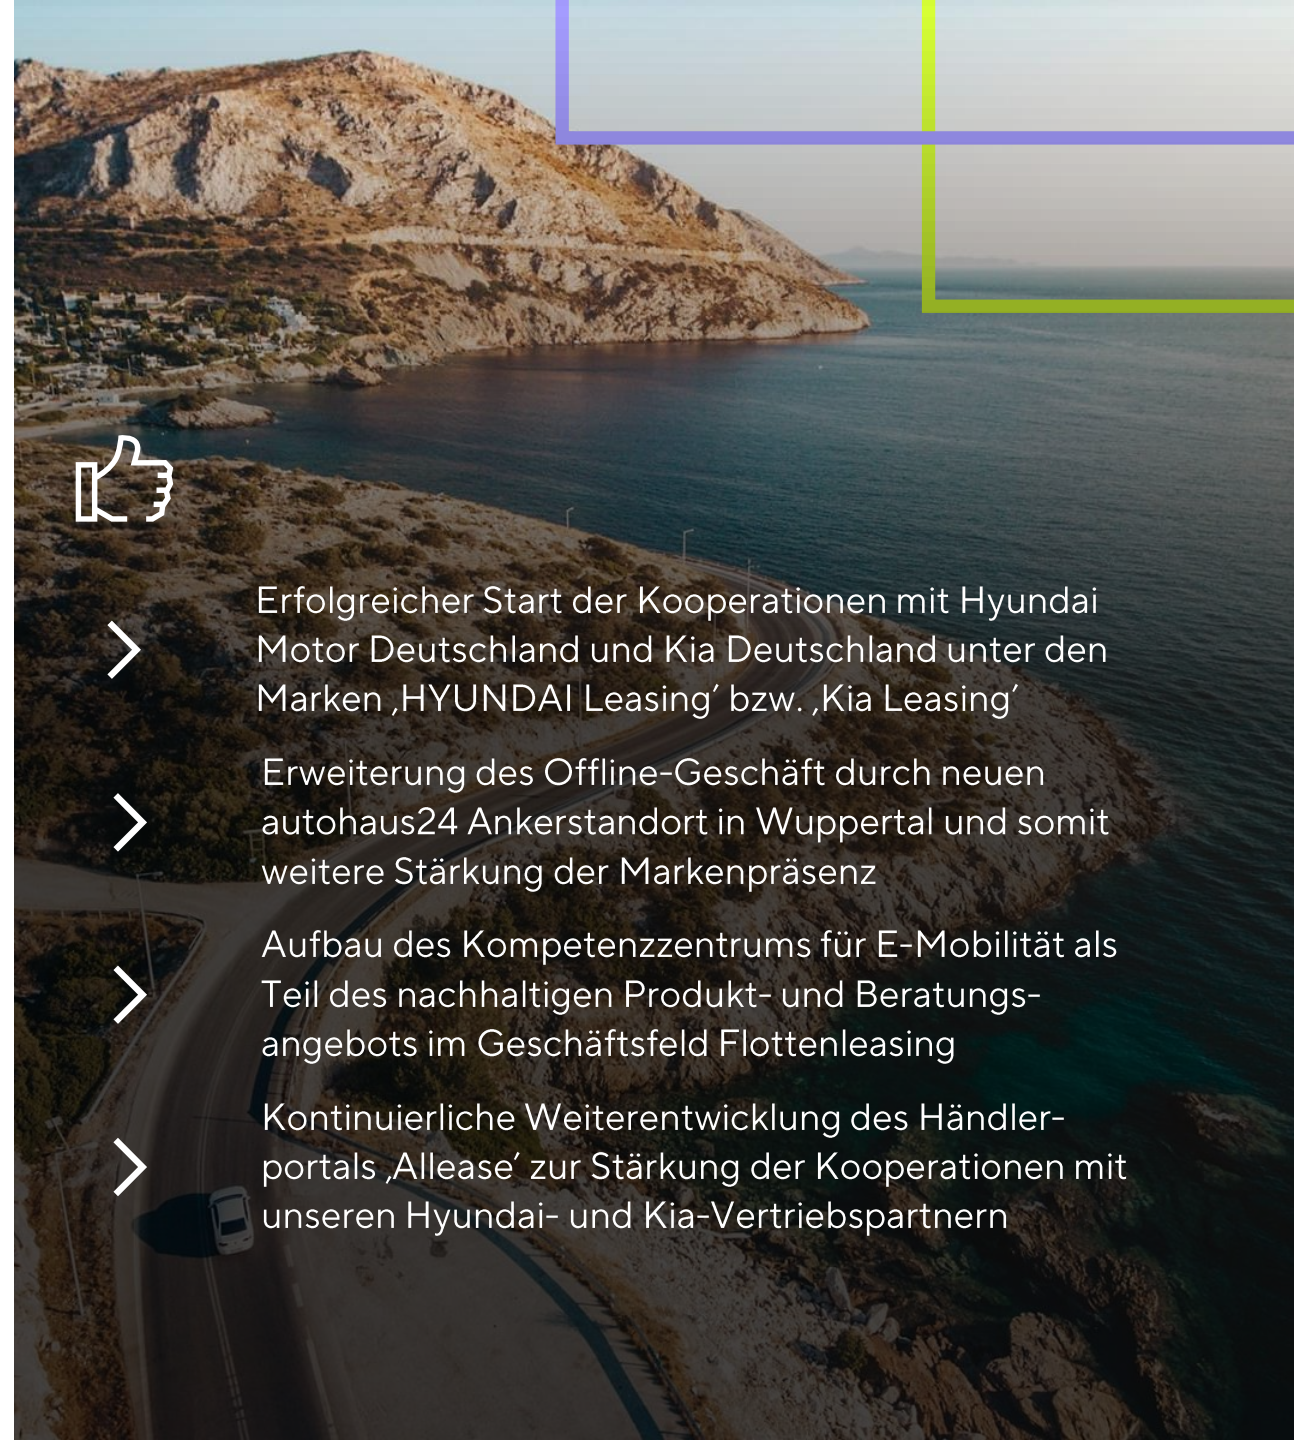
Erfolgreicher Start der Kooperationen mit Hyundai Motor Deutschland und Kia Deutschland unter den Marken ‚HYUNDAI Leasing' bzw. ‚Kia Leasing'

Erweiterung des Offline-Geschäft durch neuen autohaus24 Ankerstandort in Wuppertal und somit weitere Stärkung der Markenpräsenz

Aufbau des Kompetenzzentrums für E-Mobilität als Teil des nachhaltigen Produkt- und Beratungsangebots im Geschäftsfeld Flottenleasing

Kontinuierliche Weiterentwicklung des Händlerportals ‚Allease' zur Stärkung der Kooperationen mit unseren Hyundai- und Kia-Vertriebspartnern